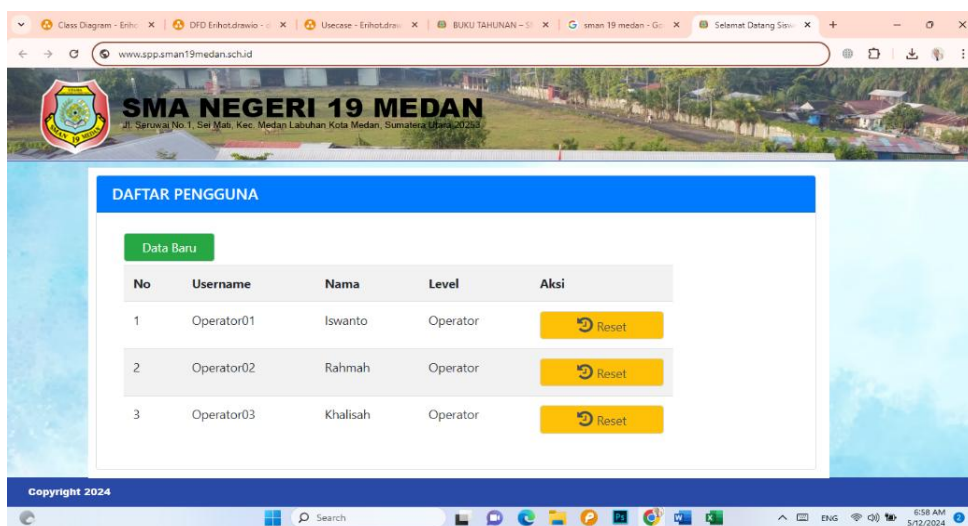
Class Diagram - Erihot × DFD Erihot.drawio - × Usecase - Erihot.draw × BUKU TAHUNAN - S × sman 19 medan - Go × Selamat Datang Sisw ×

www.spp.sman19medan.sch.id

SMA NEGERI 19 MEDAN
Jl. Seruwai No.1, Sei Mati, Kec. Medan Labuhan Kota Medan, Sumatera Utara 20253

DAFTAR PENGGUNA

Data Baru

| No | Username | Nama | Level | Aksi |
|---|---|---|---|---|
| 1 | Operator01 | Iswanto | Operator | Reset |
| 2 | Operator02 | Rahmah | Operator | Reset |
| 3 | Operator03 | Khalisah | Operator | Reset |

Copyright 2024

Search

ENG 6:58 AM 5/12/2024